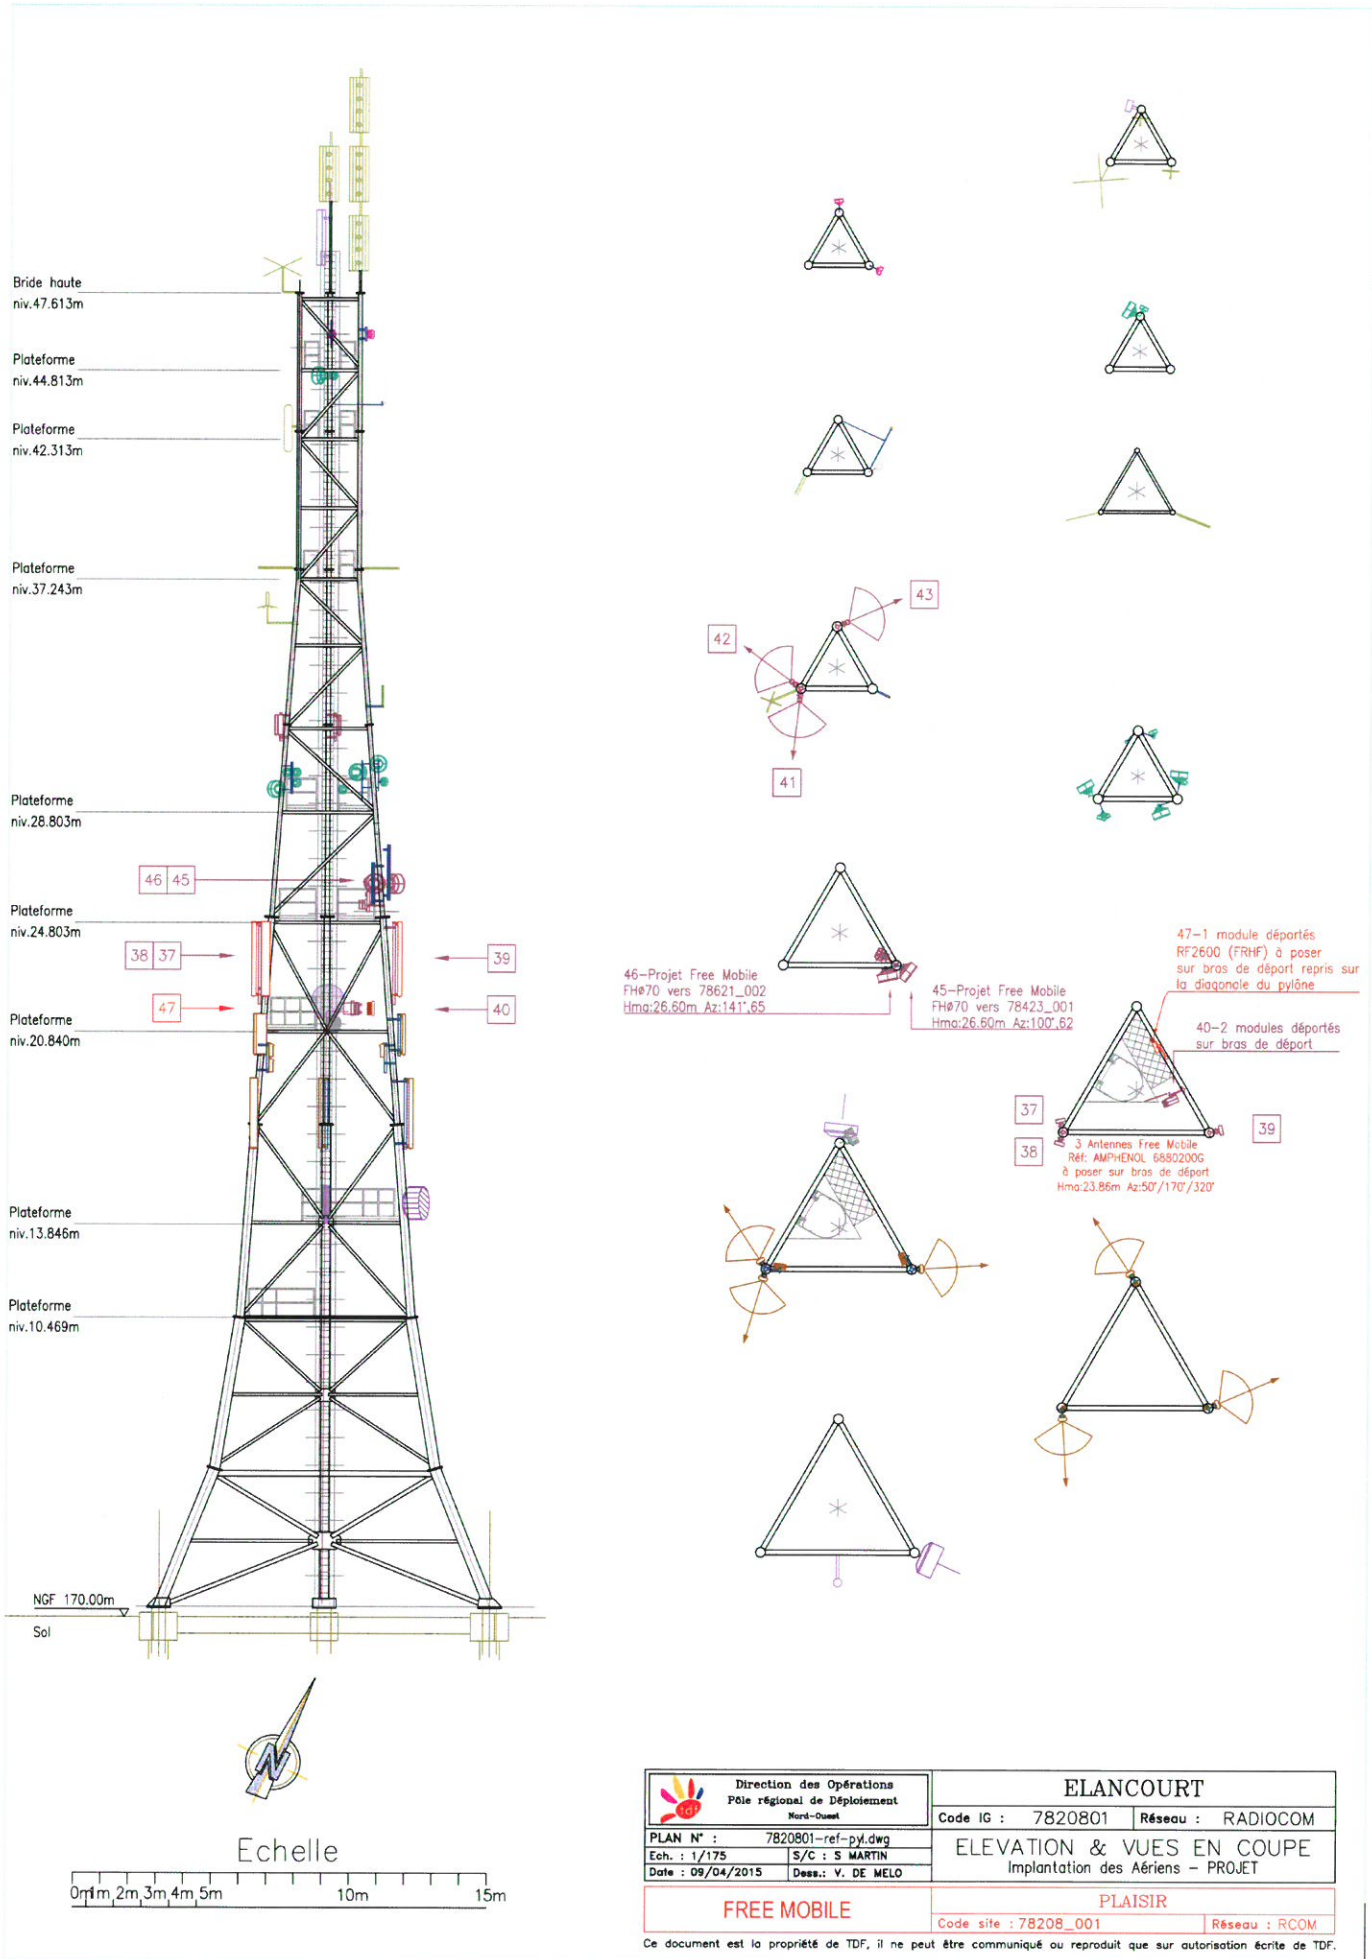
Bride haute
niv.47.613m

Plateforme
niv.44.813m

Plateforme
niv.42.313m

Plateforme
niv.37.243m

Plateforme
niv.28.803m

46 45

Plateforme
niv.24.803m

38 37

39

47

40

Plateforme
niv.20.840m

Plateforme
niv.13.846m

Plateforme
niv.10.469m

NGF 170.00m

Sol

43

42

41

47–1 module déportés RF2600 (FRHF) à poser sur bras de déport repris sur la diagonale du pylône

46–Projet Free Mobile
FHø70 vers 78621_002
Hma:26.60m Az:141°,65

45–Projet Free Mobile
FHø70 vers 78423_001
Hma:26.60m Az:100°,62

40–2 modules déportés sur bras de déport

37

38

39

3 Antennes Free Mobile
Réf: AMPHENOL 6880200G
à poser sur bras de déport
Hma:23.86m Az:50°/170°/320°

Echelle
0m 1m 2m 3m 4m 5m 10m 15m

Direction des Opérations
Pôle régional de Déploiement
Nord-Ouest

ELANCOURT

Code IG : 7820801 | Réseau : RADIOCOM

PLAN N° : 7820801-ref-pyl.dwg
Ech. : 1/175 | S/C : S MARTIN
Date : 09/04/2015 | Dess.: V. DE MELO

ELEVATION & VUES EN COUPE
Implantation des Aériens – PROJET

FREE MOBILE

PLAISIR
Code site : 78208_001 | Réseau : RCOM

Ce document est la propriété de TDF, il ne peut être communiqué ou reproduit que sur autorisation écrite de TDF.